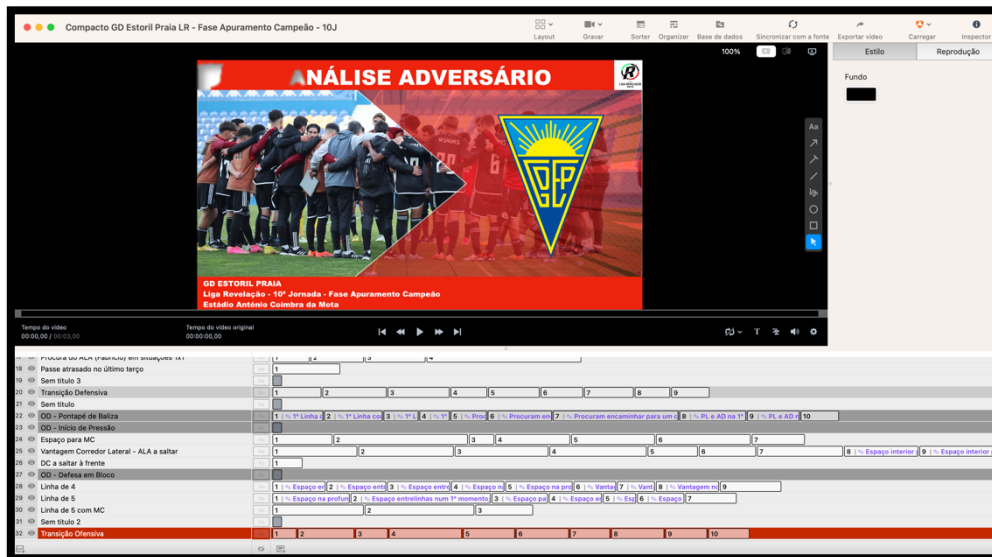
Compacto GD Estoril Praia LR - Fase Apuramento Campeão - 10J

Layout Gravar Sorter Organizer Base de dados Sincronizar com a fonte Exportar vídeo Carregar Inspector

100%

Estilo Reprodução

Fundo

ANÁLISE ADVERSÁRIO

GD ESTORIL PRAIA
Liga Revelação - 10ª Jornada - Fase Apuramento Campeão
Estádio António Coimbra da Mota

Tempo do vídeo 00:00:00,00 / 00:03:00
Tempo do vídeo original 00:00:00,00

Procura do ALA (Fabrício) em situações 1x1
18 Passe atrasado no último terço
19 Sem título 3
20 Transição Defensiva
21 Sem título
22 OD - Pontapé de Baliza
23 OD - Início de Pressão
24 Espaço para MC
25 Vantagem Corredor Lateral - ALA a saltar
26 DC a saltar à frente
27 OD - Defesa em Bloco
28 Linha de 4
29 Linha de 5
30 Linha de 5 com MC
31 Sem título 2
32 Transição Ofensiva

1 2 3 4
1
1 2 3 4 5 6 7 8 9
1 1ª Linha 2 1ª Linha co 3 1ª L 4 1ª 5 Proc 6 Procuram em 7 Procuram encaminhar para um 8 PL e AD na 1ª 9 PL e AD n 10
1 2 3 4 5 6 7
1 2 3 4 5 6 7 8 Espaço interior 9 Espaço interior
1
1 Espaço en 2 Espaço entr 3 Espaço entre 4 Espaço n 5 Espaço na pro 6 Vanta 7 Vant 8 Vantagem n 9
1 Espaço na profun 2 Espaço entrelinhas num 1º momento 3 Espaço pa 4 Espaço e 5 Esp 6 Espaço 7
1 2 3
1 2 3 4 5 6 7 8 9 10